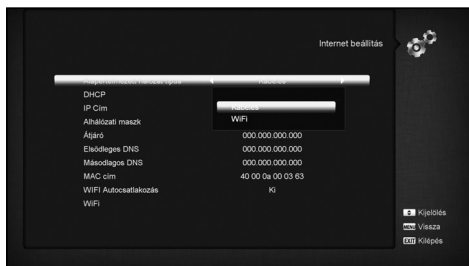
Internet beállítás

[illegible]
DHCP
IP Cím
Alhálózati maszk
Átjáró
Elsődleges DNS
Másodlagos DNS
MAC cím
WIFI Autocsatlakozás
WiFi

Kábeles
WiFi

000.000.000.000
000.000.000.000
000.000.000.000
40 00 0a 00 03 63
Ki

Kijelölés
MENU Vissza
EXIT Kilépés